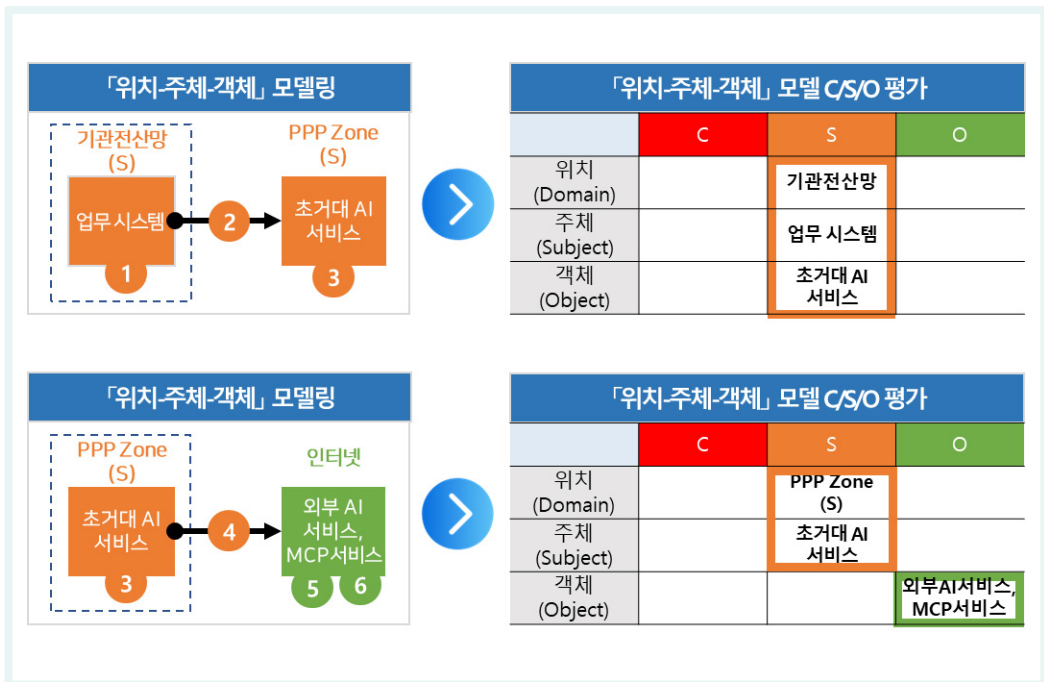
「위치-주체-객체」 모델링

기관전산망 (S)

업무 시스템

1

2

PPP Zone (S)

초거대 AI 서비스

3

「위치-주체-객체」 모델 C/S/O 평가

| | C | S | O |
|---|---|---|---|
| 위치 (Domain) | | 기관전산망 | |
| 주체 (Subject) | | 업무 시스템 | |
| 객체 (Object) | | 초거대 AI 서비스 | |

「위치-주체-객체」 모델링

PPP Zone (S)

초거대 AI 서비스

3

4

인터넷

외부 AI 서비스, MCP서비스

5

6

「위치-주체-객체」 모델 C/S/O 평가

| | C | S | O |
|---|---|---|---|
| 위치 (Domain) | | PPP Zone (S) | |
| 주체 (Subject) | | 초거대 AI 서비스 | |
| 객체 (Object) | | | 외부AI서비스, MCP서비스 |